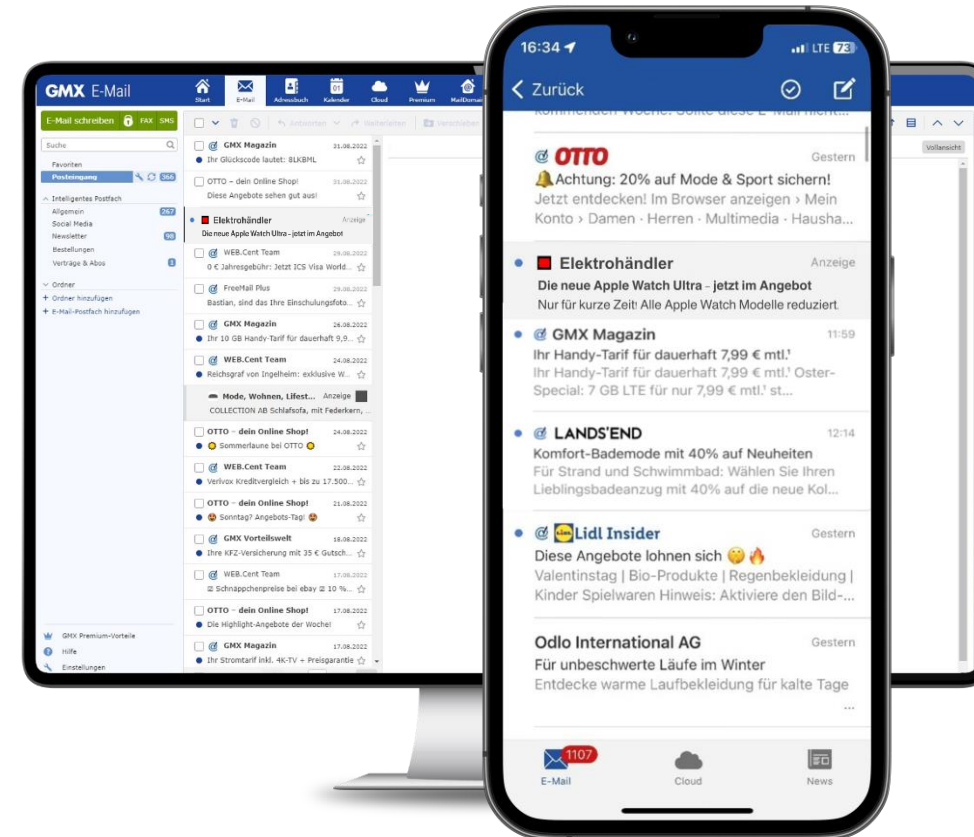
GMX E-Mail

Start E-Mail Adressbuch Kalender Cloud Premium MailDomain

E-Mail schreiben FAX SMS

Suche

Favoriten
Posteingang 366

Intelligentes Postfach
Allgemein 267
Social Media
Newsletter 98
Bestellungen
Verträge & Abos 1

Ordner
+ Ordner hinzufügen
+ E-Mail-Postfach hinzufügen

GMX Premium-Vorteile
Hilfe
Einstellungen

Antworten Weiterleiten Verschieben

GMX Magazin 31.08.2022
Ihr Glückscode lautet: 8LKBML

OTTO – dein Online Shop! 31.08.2022
Diese Angebote sehen gut aus!

Elektrohändler Anzeige
Die neue Apple Watch Ultra - jetzt im Angebot

WEB.Cent Team 29.08.2022
0 € Jahresgebühr: Jetzt ICS Visa World...

FreeMail Plus 29.08.2022
Bastian, sind das Ihre Einschulungsfoto...

GMX Magazin 26.08.2022
Ihr 10 GB Handy-Tarif für dauerhaft 9,9...

WEB.Cent Team 24.08.2022
Reichsgraf von Ingelheim: exklusive W...

Mode, Wohnen, Lifest... Anzeige
COLLECTION AB Schlafsofa, mit Federkern, ...

OTTO – dein Online Shop! 24.08.2022
Sommerlaune bei OTTO

WEB.Cent Team 22.08.2022
Verivox Kreditvergleich + bis zu 17.500...

OTTO – dein Online Shop! 21.08.2022
Sonntag? Angebots-Tag!

GMX Vorteilswelt 18.08.2022
Ihre KFZ-Versicherung mit 35 € Gutsch...

WEB.Cent Team 17.08.2022
Schnäppchenpreise bei ebay 10 %...

OTTO – dein Online Shop! 17.08.2022
Die Highlight-Angebote der Woche!

GMX Magazin 17.08.2022
Ihr Stromtarif inkl. 4K-TV + Preisgarantie

Vollansicht

16:34 LTE 73

Zurück

OTTO Gestern
Achtung: 20% auf Mode & Sport sichern!
Jetzt entdecken! Im Browser anzeigen › Mein Konto › Damen · Herren · Multimedia · Hausha...

Elektrohändler Anzeige
Die neue Apple Watch Ultra - jetzt im Angebot
Nur für kurze Zeit! Alle Apple Watch Modelle reduziert.

GMX Magazin 11:59
Ihr Handy-Tarif für dauerhaft 7,99 € mtl.¹
Ihr Handy-Tarif für dauerhaft 7,99 € mtl.¹ Oster-Special: 7 GB LTE für nur 7,99 € mtl.¹ st...

LANDS'END 12:14
Komfort-Bademode mit 40% auf Neuheiten
Für Strand und Schwimmbad: Wählen Sie Ihren Lieblingsbadeanzug mit 40% auf die neue Kol...

Lidl Insider Gestern
Diese Angebote lohnen sich
Valentinstag | Bio-Produkte | Regenbekleidung | Kinder Spielwaren Hinweis: Aktiviere den Bild-...

Odlo International AG Gestern
Für unbeschwerte Läufe im Winter
Entdecke warme Laufbekleidung für kalte Tage

1107
E-Mail Cloud News